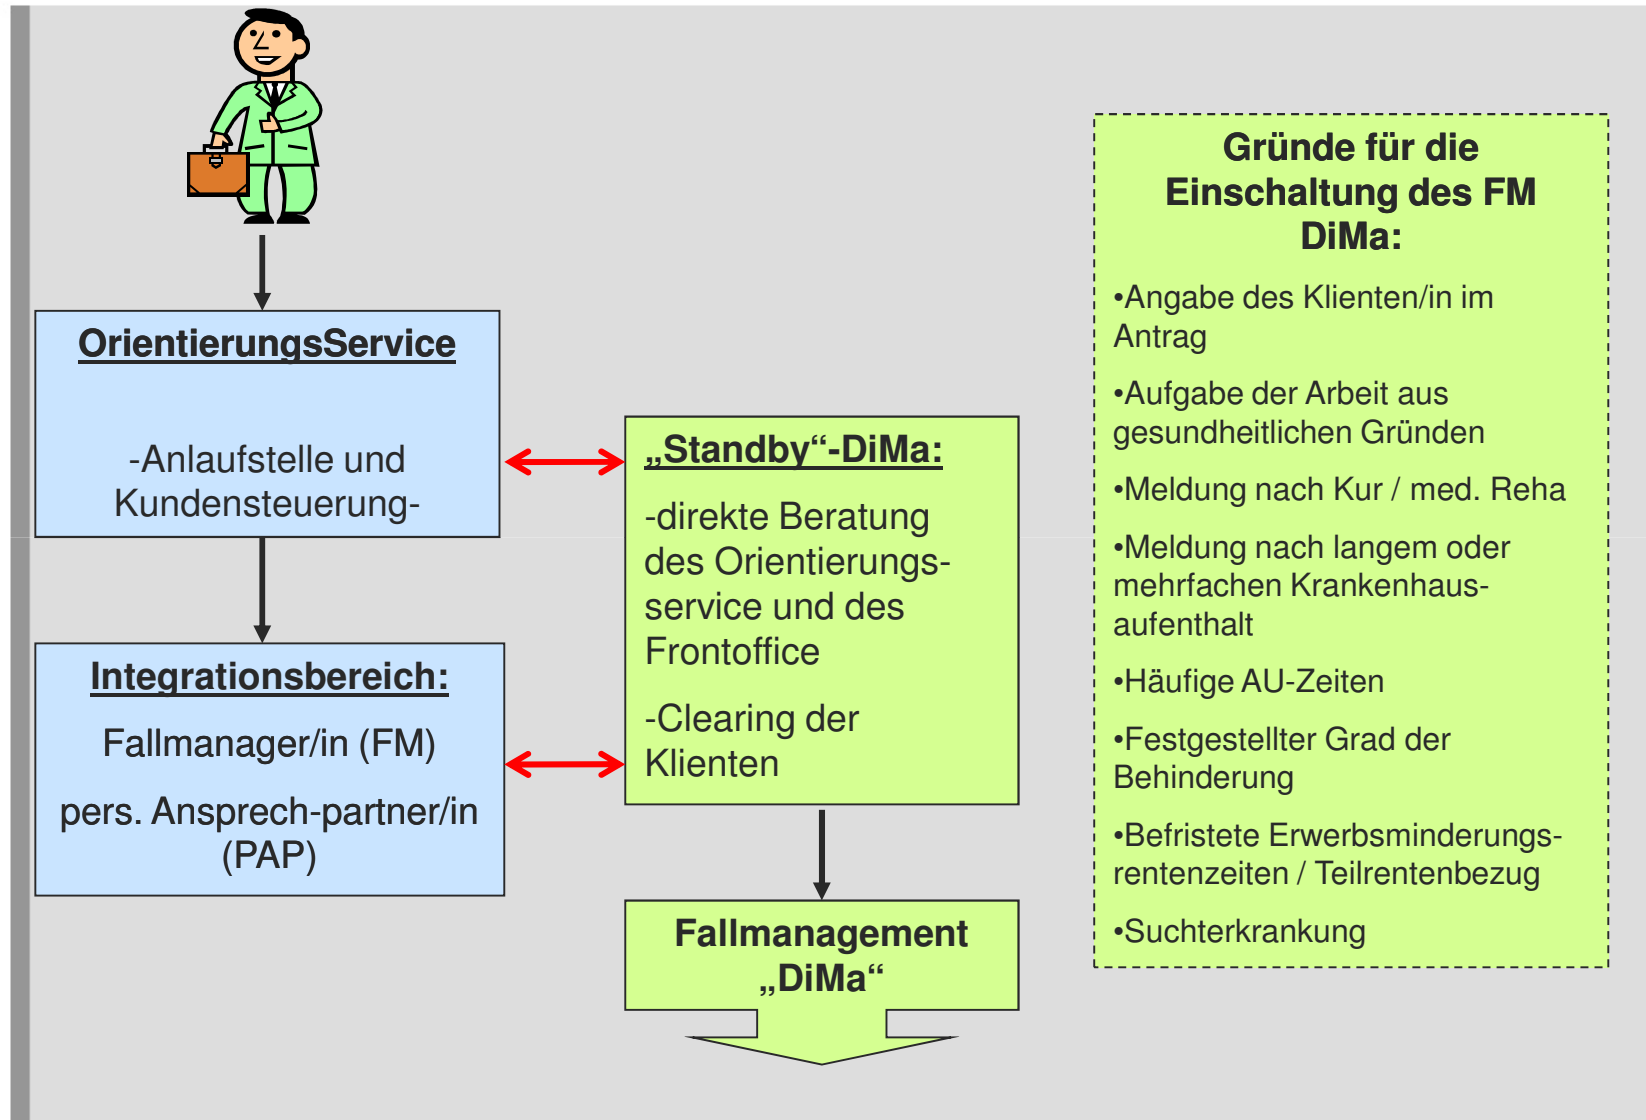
OrientierungsService

-Anlaufstelle und Kundensteuerung-

Integrationsbereich:

Fallmanager/in (FM)

pers. Ansprech-partner/in (PAP)

„Standby“-DiMa:

-direkte Beratung des Orientierungs-service und des Frontoffice

-Clearing der Klienten

Fallmanagement „DiMa“

Gründe für die Einschaltung des FM DiMa:

•Angabe des Klienten/in im Antrag

•Aufgabe der Arbeit aus gesundheitlichen Gründen

•Meldung nach Kur / med. Reha

•Meldung nach langem oder mehrfachen Krankenhaus-aufenthalt

•Häufige AU-Zeiten

•Festgestellter Grad der Behinderung

•Befristete Erwerbsminderungs-rentenzeiten / Teilrentenbezug

•Suchterkrankung